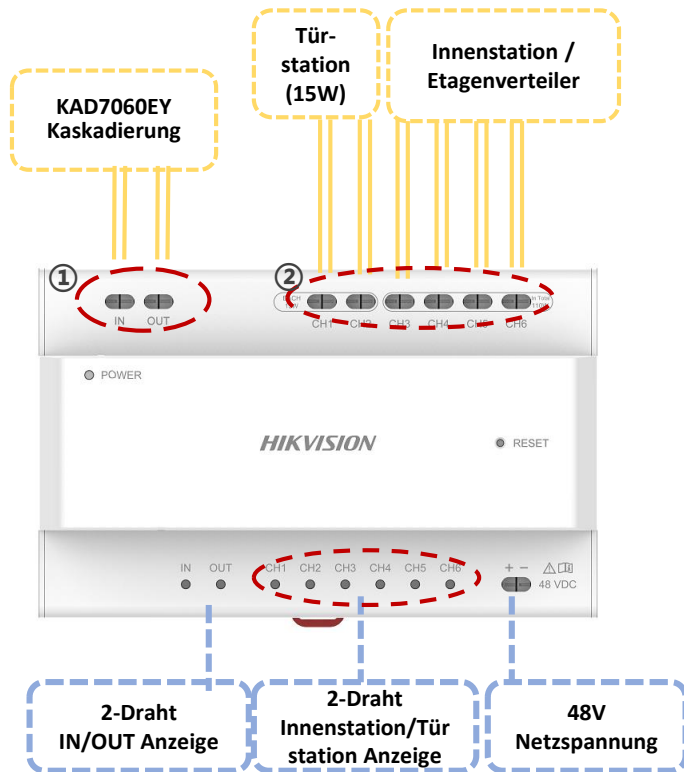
Tür-
station
(15W)

Innenstation /
Etagenverteiler

KAD7060EY
Kaskadierung

①

②

IN OUT

CH1 CH2 CH3 CH4 CH5 CH6

POWER

HIKVISION

RESET

IN OUT CH1 CH2 CH3 CH4 CH5 CH6 + − 48 VDC

2-Draht
IN/OUT Anzeige

2-Draht
Innenstation/Tür
station Anzeige

48V
Netzspannung